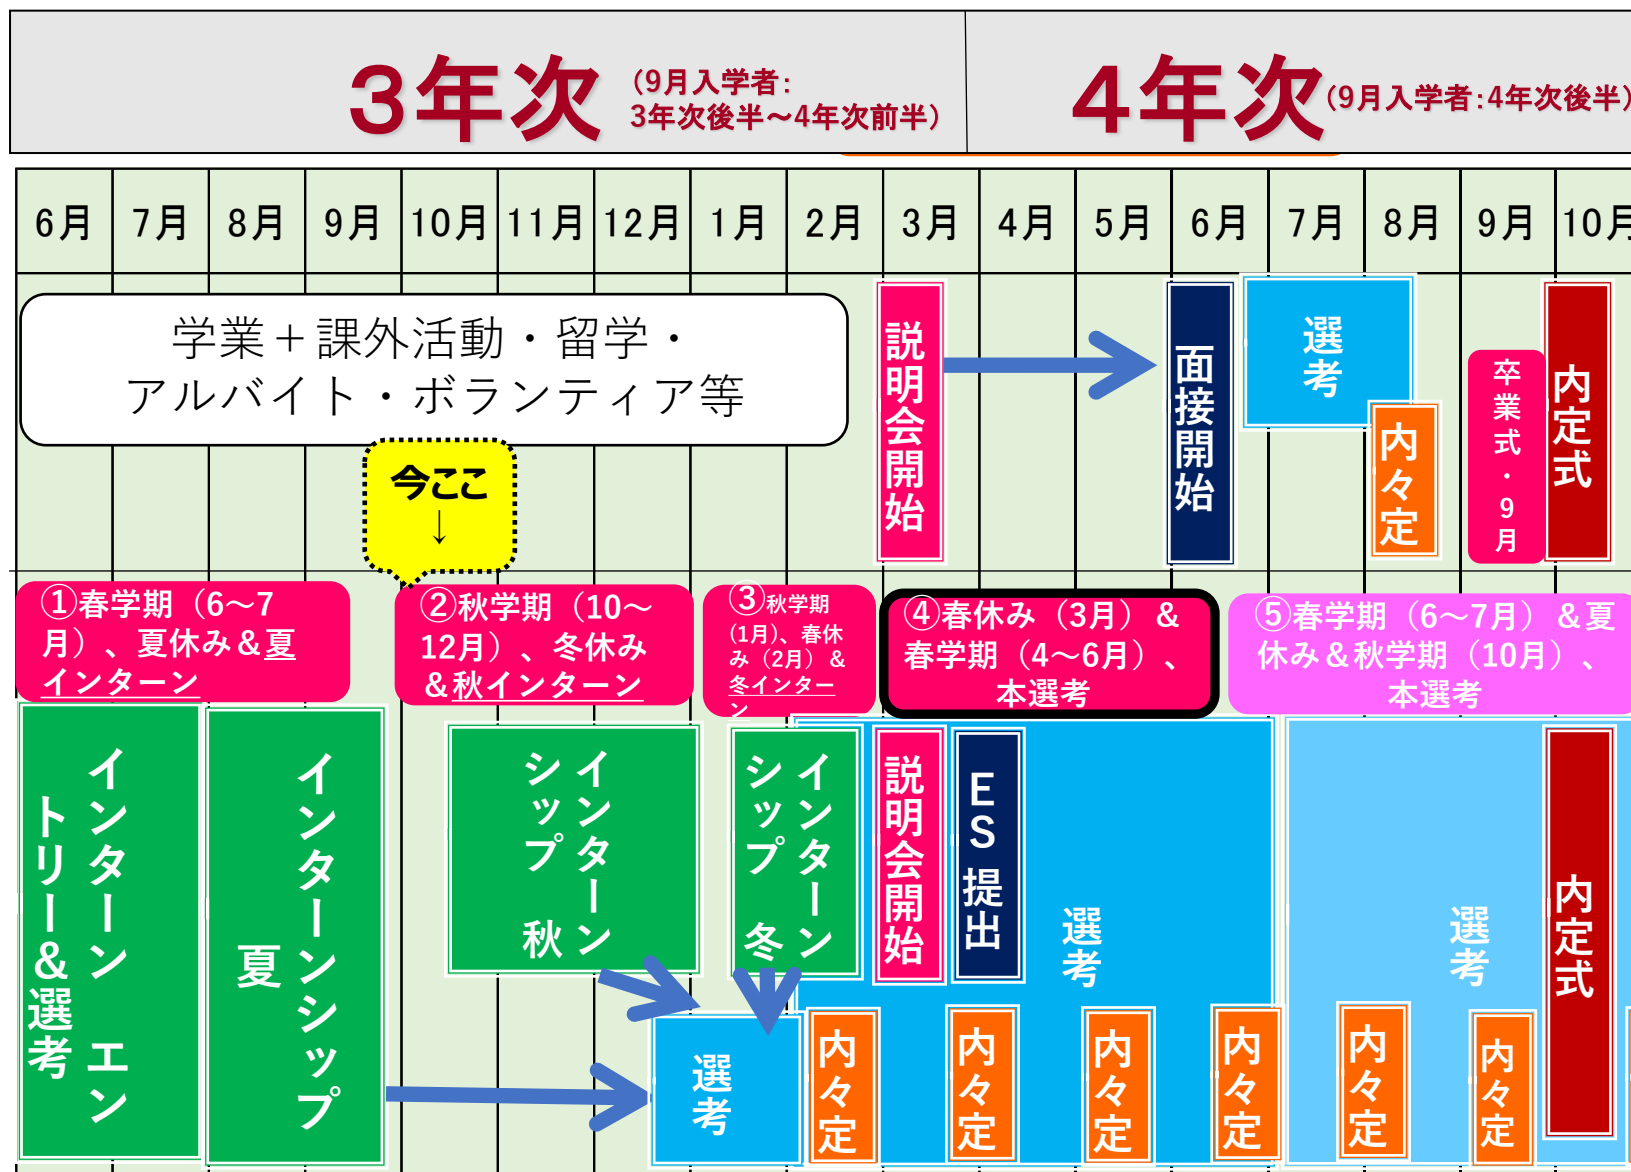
3年次 (9月入学者: 3年次後半～4年次前半)

4年次 (9月入学者:4年次後半)

| 6月 | 7月 | 8月 | 9月 | 10月 | 11月 | 12月 | 1月 | 2月 | 3月 | 4月 | 5月 | 6月 | 7月 | 8月 | 9月 | 10月 |
|---|---|---|---|---|---|---|---|---|---|---|---|---|---|---|---|---|

学業＋課外活動・留学・アルバイト・ボランティア等

説明会開始

面接開始

選考

内々定

卒業式・9月

内定式

今ここ
↓

①春学期（6～7月）、夏休み＆夏インターン

②秋学期（10～12月）、冬休み＆秋インターン

③秋学期（1月）、春休み（2月）＆冬インターン

④春休み（3月）＆春学期（4～6月）、本選考

⑤春学期（6～7月）＆夏休み＆秋学期（10月）、本選考

インターン エントリー&選考

インターンシップ 夏

インターンシップ 秋

インターンシップ 冬

説明会開始

ES提出

選考

選考

内定式

選考

内々定

内々定

内々定

内々定

内々定

内々定